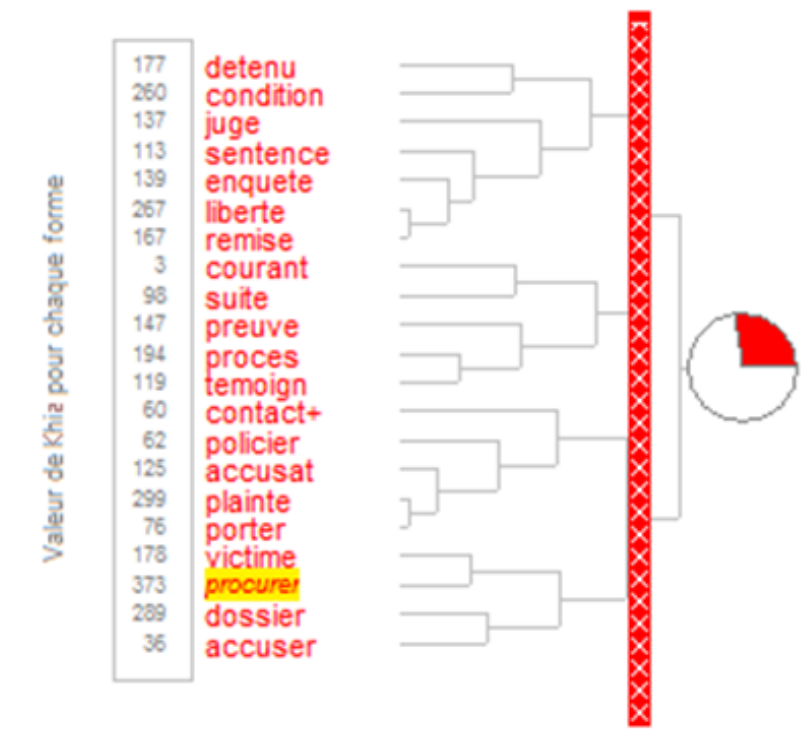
Valeur de Khi2 pour chaque forme

| | |
|---|---|
| 177 | detenu |
| 260 | condition |
| 137 | juge |
| 113 | sentence |
| 139 | enquete |
| 267 | liberte |
| 167 | remise |
| 3 | courant |
| 98 | suite |
| 147 | preuve |
| 194 | proces |
| 119 | temoign |
| 60 | contact+ |
| 62 | policier |
| 125 | accusat |
| 299 | plainte |
| 76 | porter |
| 178 | victime |
| 373 | procurer |
| 289 | dossier |
| 36 | accuser |